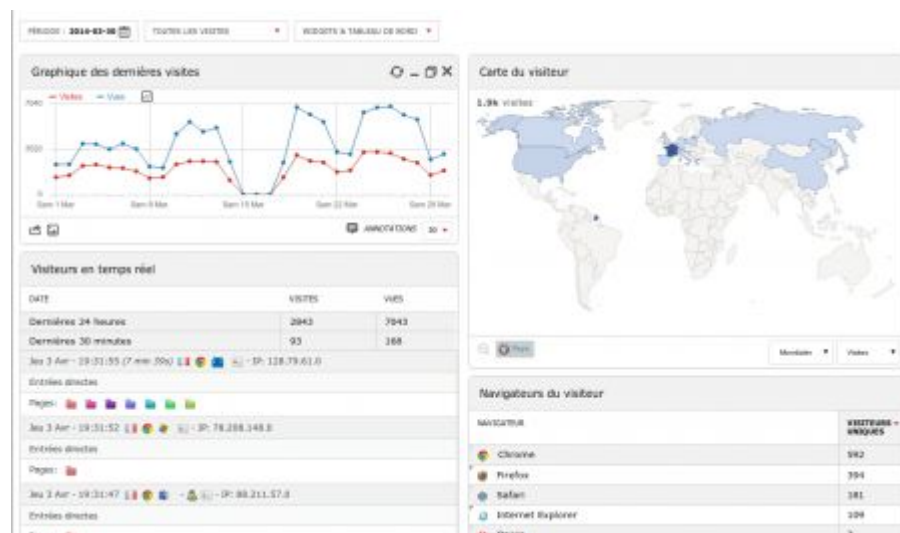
PÉRIODE : 2014-03-30 | TOUTES LES VISITES | WIDGETS & TABLEAU DE BORD

Graphique des dernières visites

— Visites — Vues

7040
3520
0

Sam 1 Mar | Sam 8 Mar | Sam 15 Mar | Sam 22 Mar | Sam 29 Mar

ANNOTATIONS 30

Visiteurs en temps réel

| DATE | VISITES | VUES |
|---|---|---|
| Dernières 24 heures | 2843 | 7043 |
| Dernières 30 minutes | 93 | 168 |

Jeu 3 Avr - 19:31:55 (7 min 39s) - IP: 128.79.61.0
Entrées directes
Pages:
Jeu 3 Avr - 19:31:52 - IP: 78.208.148.0
Entrées directes
Pages:
Jeu 3 Avr - 19:31:47 - IP: 88.211.57.0
Entrées directes

Carte du visiteur

1.9k visites

Pays | Mondiale | Visites

Navigateurs du visiteur

| NAVIGATEUR | VISITEURS UNIQUES |
|---|---|
| Chrome | 592 |
| Firefox | 394 |
| Safari | 181 |
| Internet Explorer | 109 |